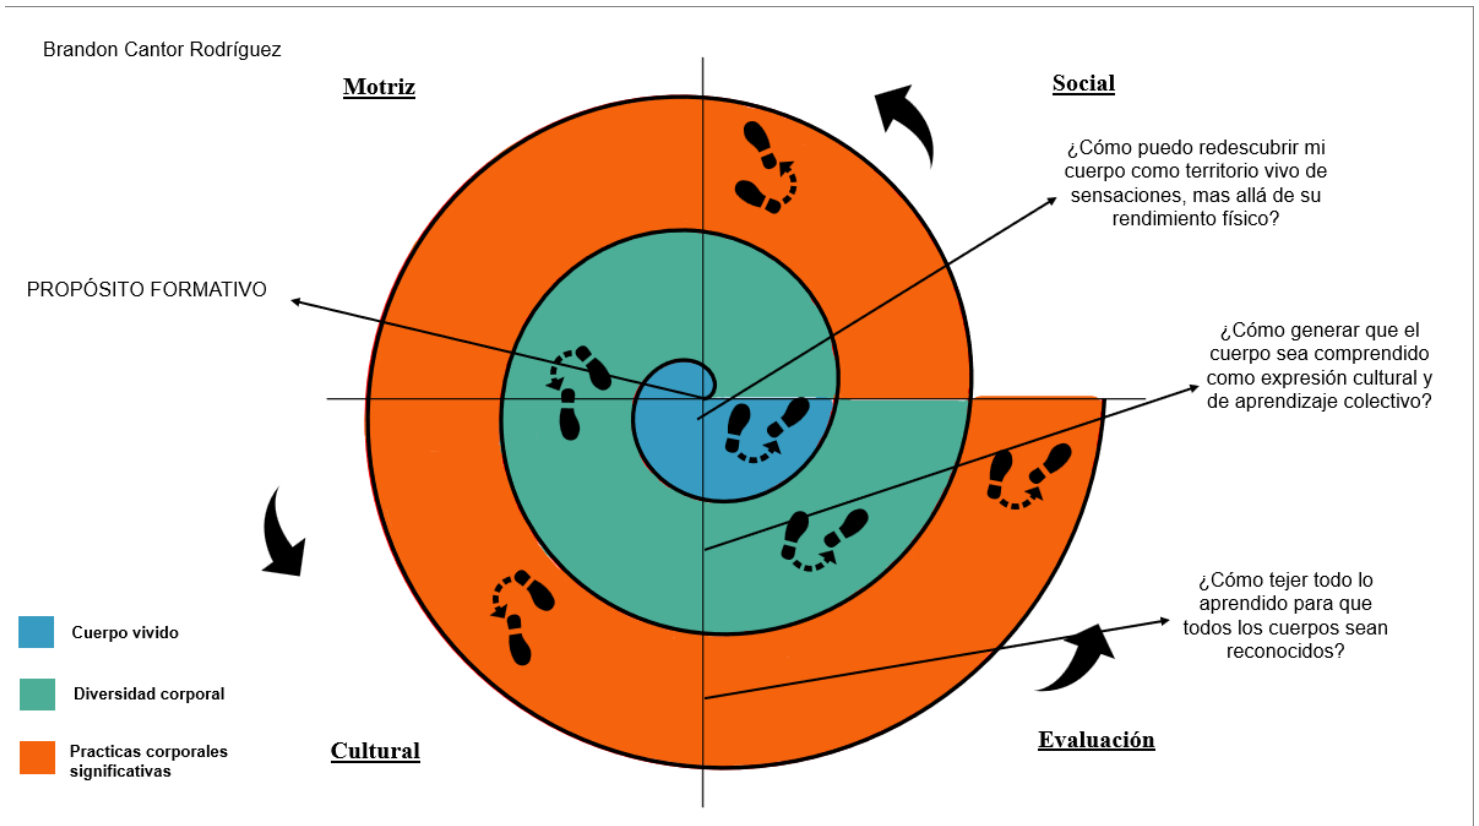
Brandon Cantor Rodríguez

Motriz

Social

¿Cómo puedo redescubrir mi cuerpo como territorio vivo de sensaciones, mas allá de su rendimiento físico?

PROPÓSITO FORMATIVO

¿Cómo generar que el cuerpo sea comprendido como expresión cultural y de aprendizaje colectivo?

¿Cómo tejer todo lo aprendido para que todos los cuerpos sean reconocidos?

Cuerpo vivido

Diversidad corporal

Practicas corporales significativas

Cultural

Evaluación